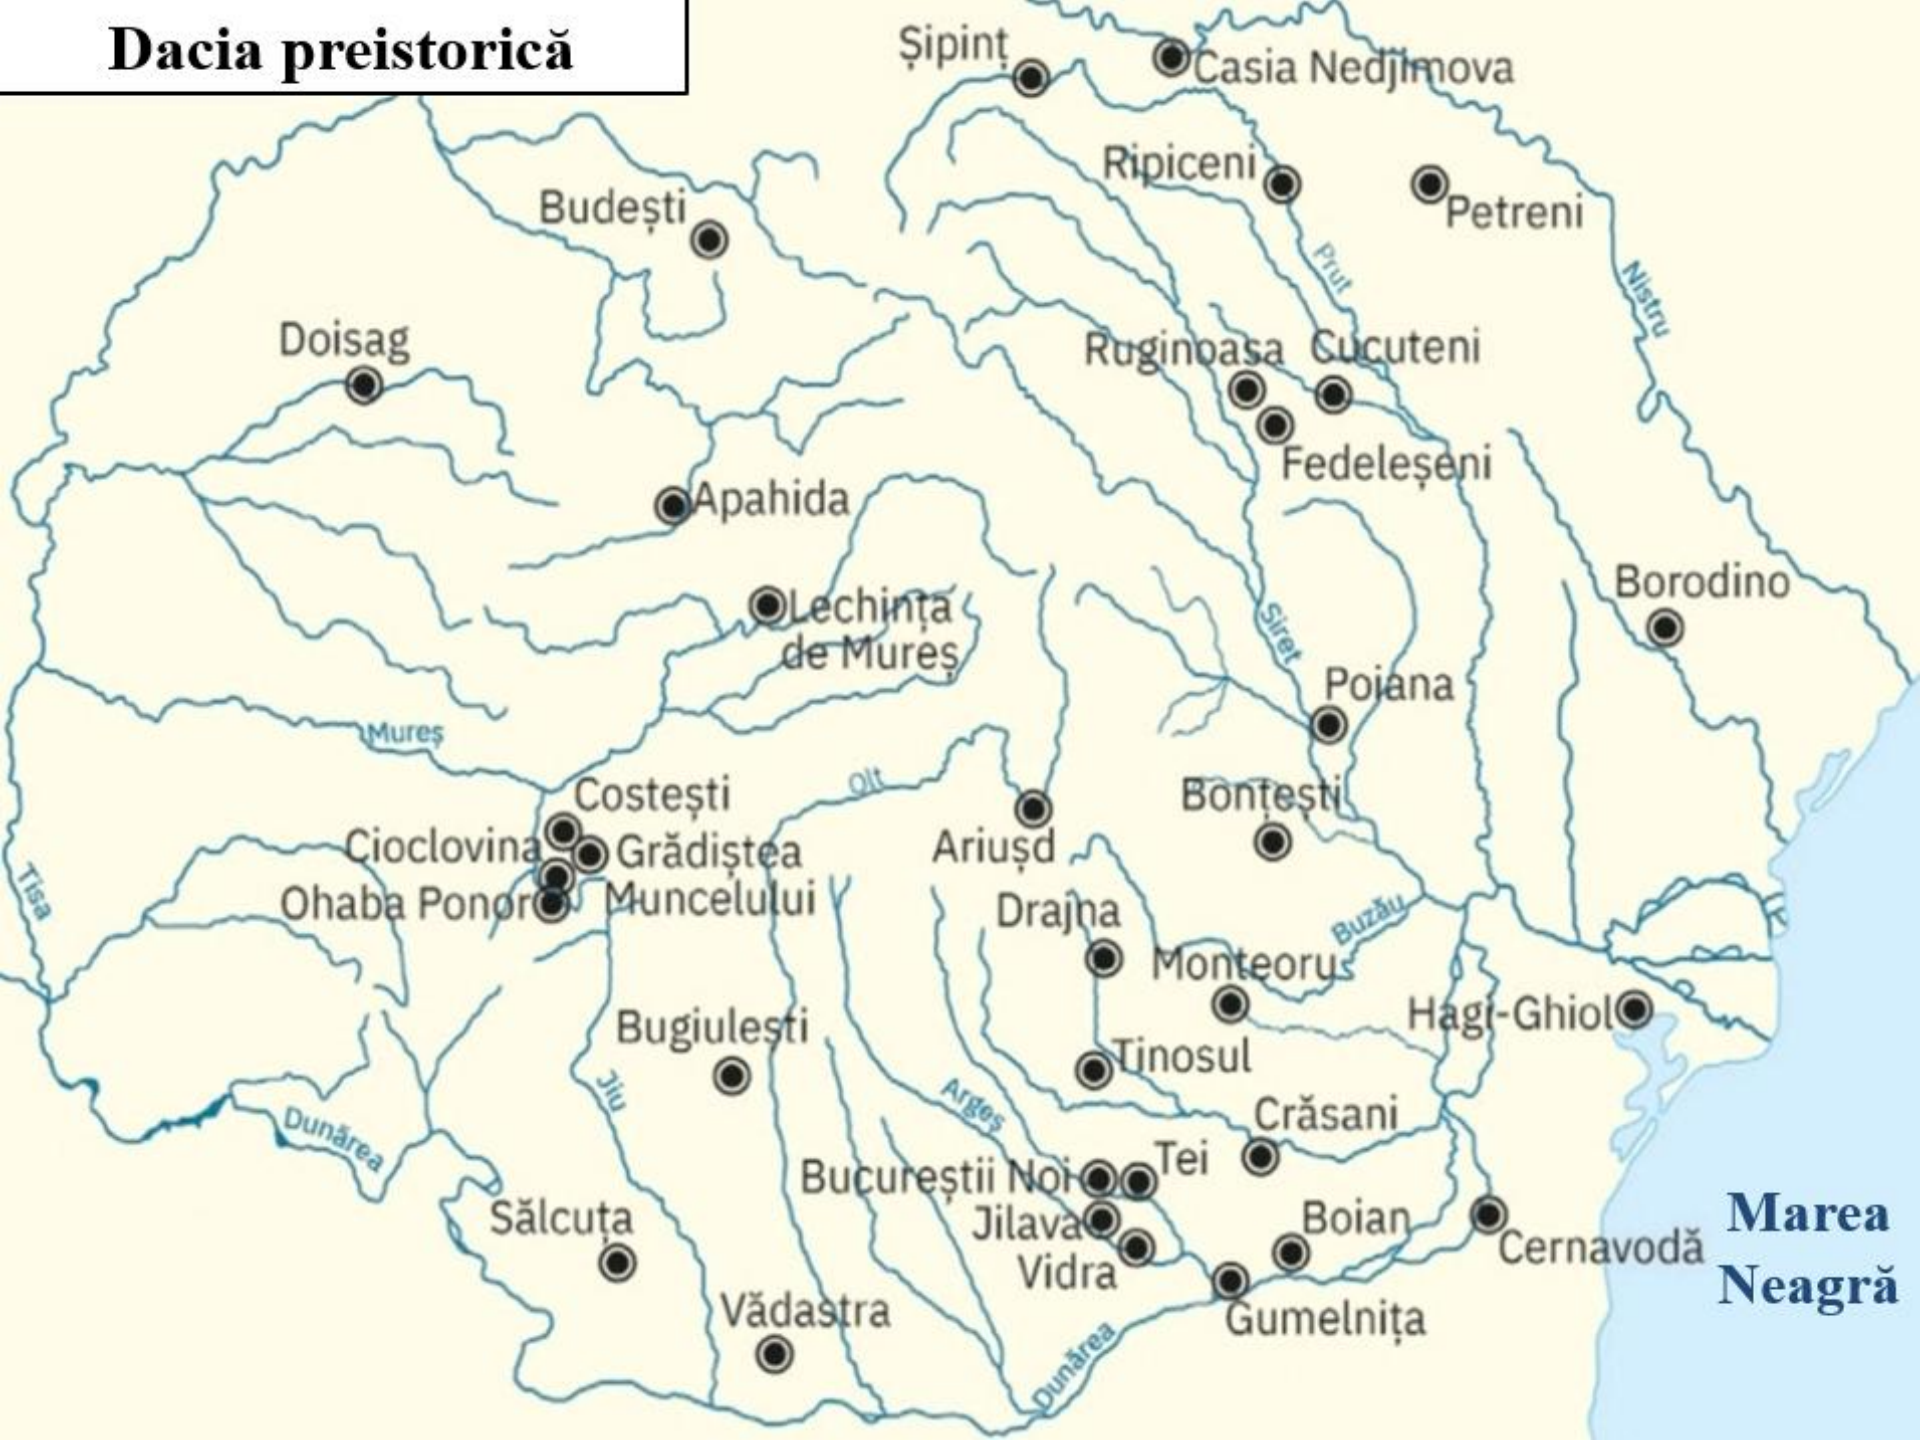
Dacia preistorică

Șipinț
Casia Nedjimova
Ripiceni
Petreni
Budești
Prut
Nistru
Doisag
Ruginoasa
Cucuteni
Fedeleșeni
Apahida
Borodino
Lechința de Mureș
Siret
Poiana
Mureș
Olt
Costești
Bontești
Cioclovina
Grădiștea Muncelului
Ariușd
Ohaba Ponor
Tisa
Drajna
Buzău
Monteoru
Hagi-Ghiol
Bugiulești
Tinosul
Jiu
Argeș
Crăsani
Dunărea
Bucureștii Noi
Tei
Sălcuța
Jilava
Boian
Cernavodă
Vidra
Marea Neagră
Vădastra
Gumelnița
Dunărea